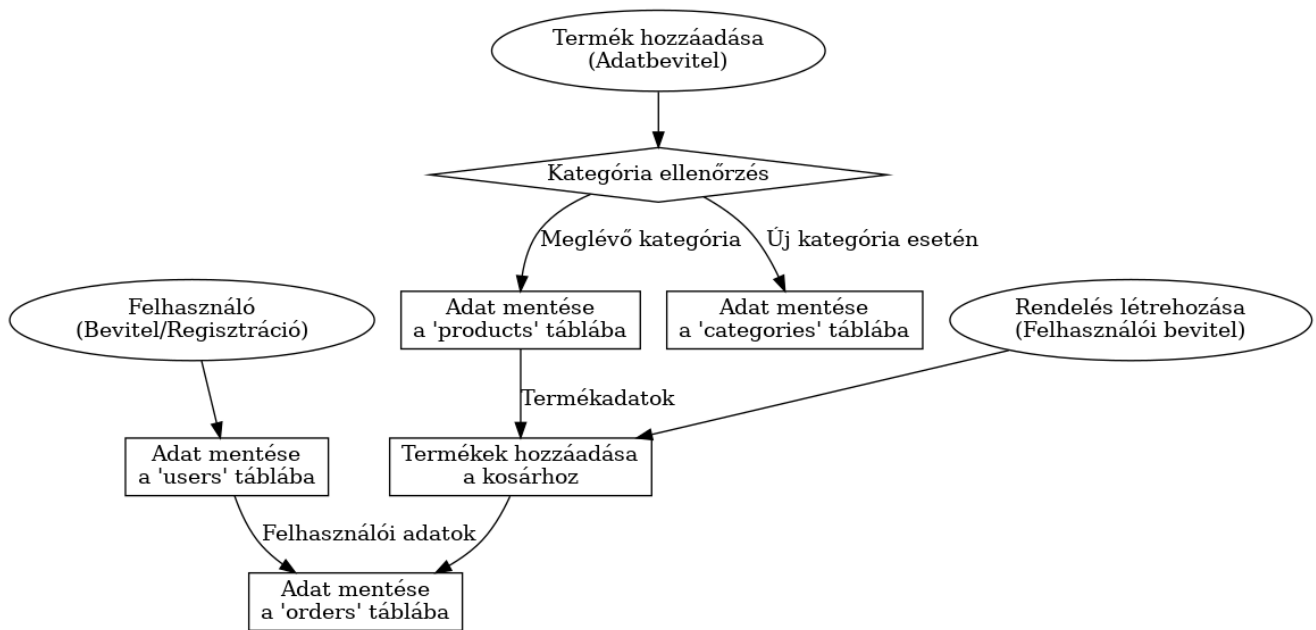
Termék hozzáadása
(Adatbevitel)

Kategória ellenőrzés

Meglévő kategória

Új kategória esetén

Felhasználó
(Bevitel/Regisztráció)

Adat mentése
a 'products' táblába

Adat mentése
a 'categories' táblába

Rendelés létrehozása
(Felhasználói bevitel)

Termékadatok

Adat mentése
a 'users' táblába

Termékek hozzáadása
a kosárhoz

Felhasználói adatok

Adat mentése
a 'orders' táblába